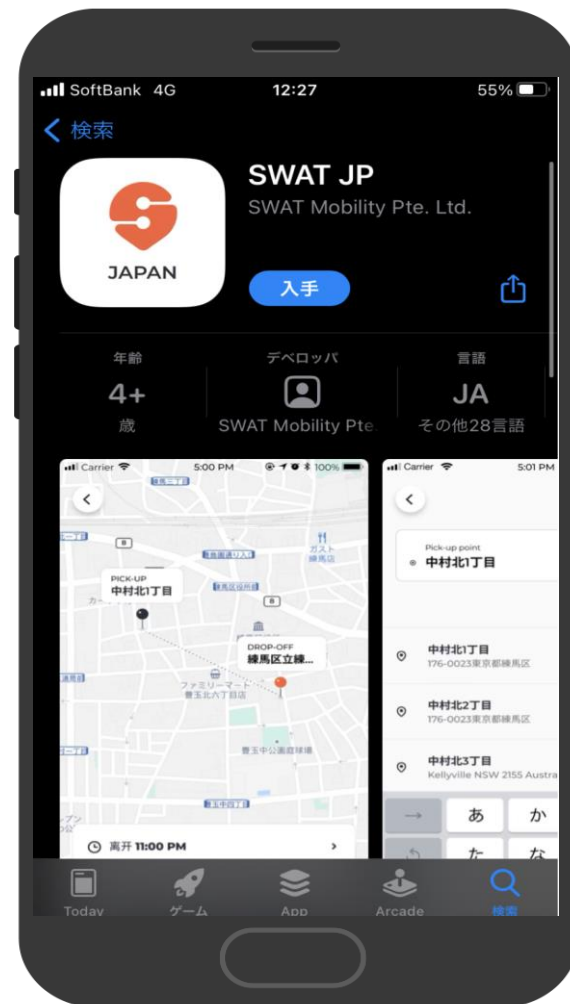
SoftBank 4G 12:27 55%

< 検索

JAPAN

SWAT JP
SWAT Mobility Pte. Ltd.

入手

年齢
4+
歳

デベロッパ
SWAT Mobility Pte

言語
JA
その他28言語

Carrier 5:00 PM 100%

<

PICK-UP
中村北1丁目

DROP-OFF
練馬区立練...

ファミリーマート
豊玉北六丁目店

ガスト
練馬店

豊玉中公園庭球場

出発 11:00 PM

Carrier 5:01 PM

<

Pick-up point
中村北1丁目

中村北1丁目
176-0023東京都練馬区

中村北2丁目
176-0023東京都練馬区

中村北3丁目
Kellyville NSW 2155 Austra

あ か
た な

Today ゲーム App Arcade 検索